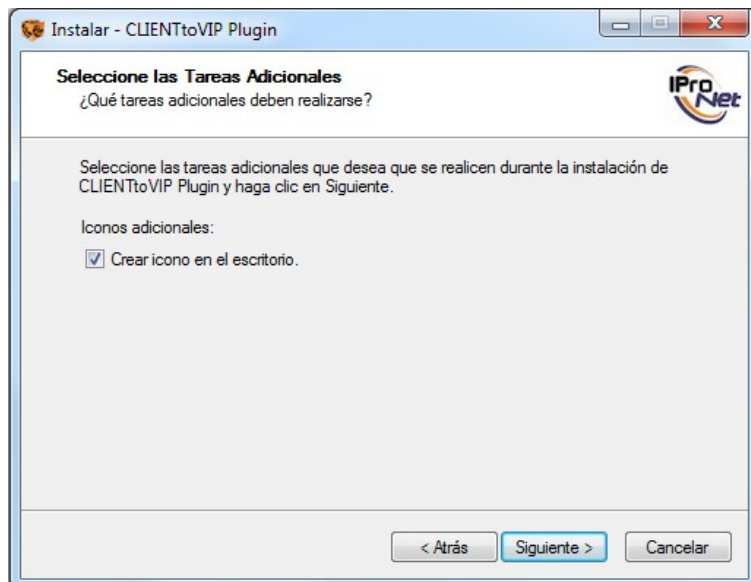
Instalar - CLIENTtoVIP Plugin

Seleccione las Tareas Adicionales
¿Qué tareas adicionales deben realizarse?

IProNet

Seleccione las tareas adicionales que desea que se realicen durante la instalación de CLIENTtoVIP Plugin y haga clic en Siguiente.

Iconos adicionales:

Crear icono en el escritorio.

< Atrás | Siguiente > | Cancelar